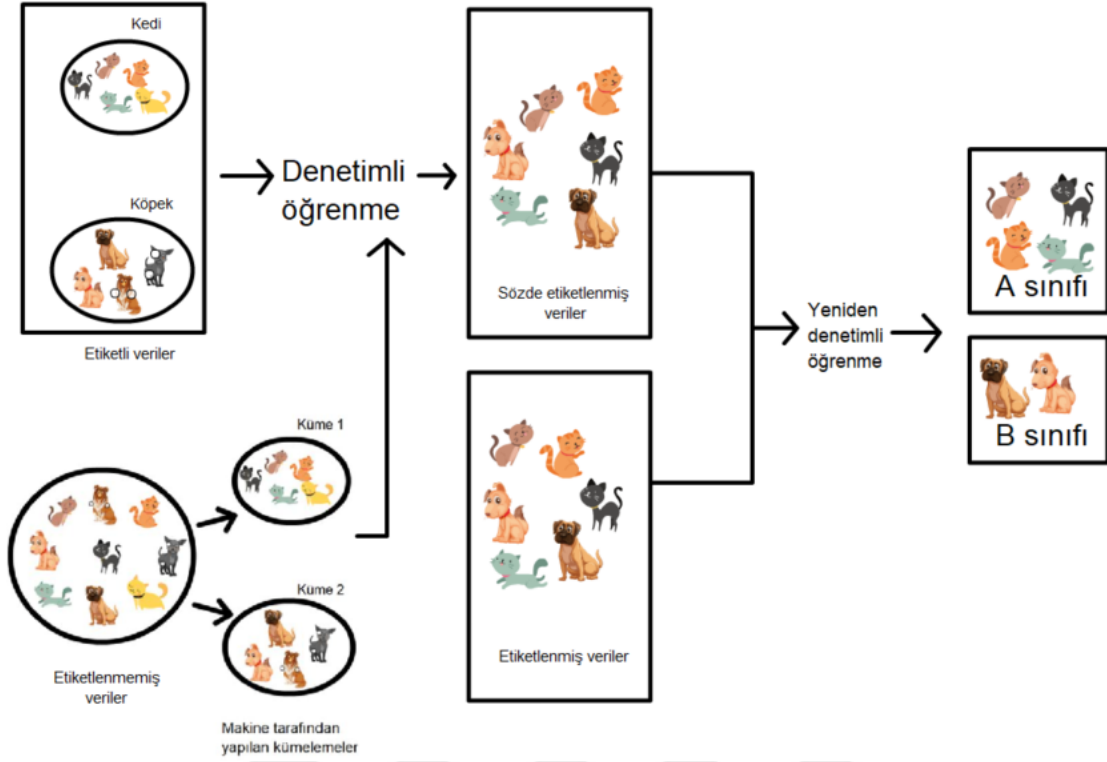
Kedi

Köpek

Etiketli veriler

Denetimli öğrenme

Sözde etiketlenmiş veriler

Etiketlenmiş veriler

Yeniden denetimli öğrenme

A sınıfı

B sınıfı

Küme 1

Küme 2

Etiketlenmemiş veriler

Makine tarafından yapılan kümelemeler